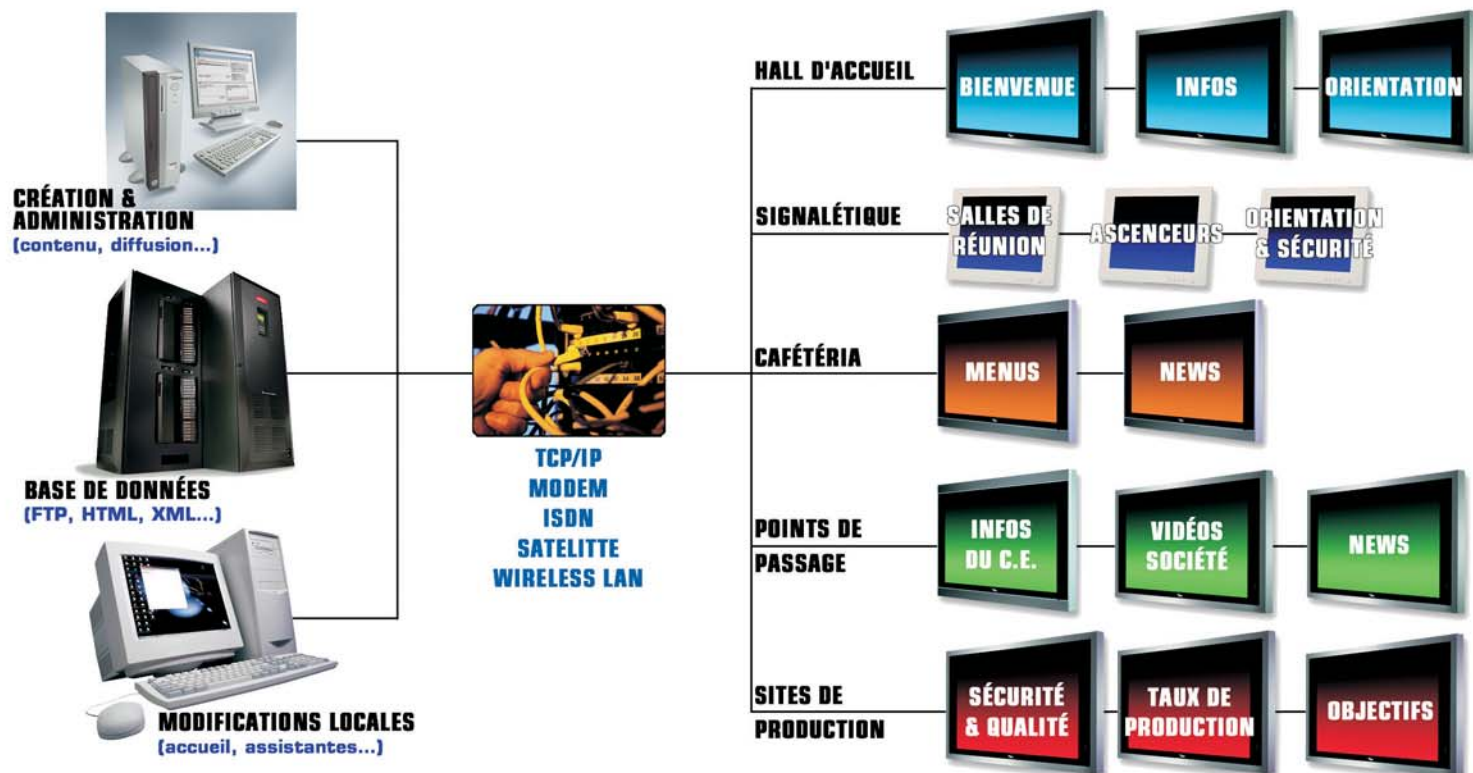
CRÉATION & ADMINISTRATION
(contenu, diffusion...)

BASE DE DONNÉES
(FTP, HTML, XML...)

MODIFICATIONS LOCALES
(accueil, assistantes...)

TCP/IP
MODEM
ISDN
SATELITTE
WIRELESS LAN

HALL D'ACCUEIL
BIENVENUE
INFOS
ORIENTATION

SIGNALÉTIQUE
SALLES DE RÉUNION
ASCENCEURS
ORIENTATION & SÉCURITÉ

CAFÉTÉRIA
MENUS
NEWS

POINTS DE PASSAGE
INFOS DU C.E.
VIDÉOS SOCIÉTÉ
NEWS

SITES DE PRODUCTION
SÉCURITÉ & QUALITÉ
TAUX DE PRODUCTION
OBJECTIFS